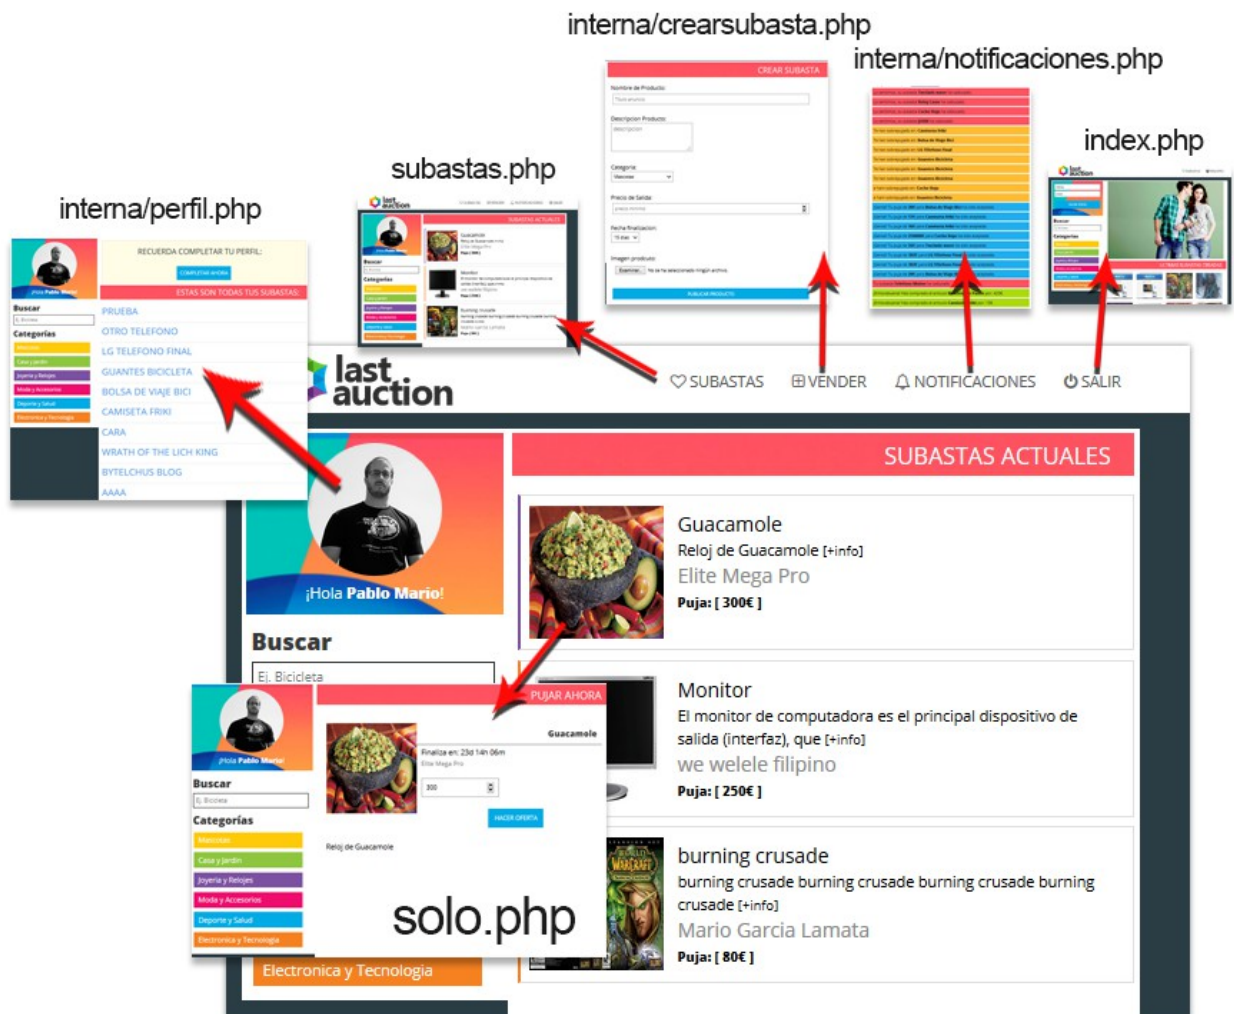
interna/crearsubasta.php

interna/notificaciones.php

index.php

subastas.php

interna/perfil.php

CREAR SUBASTA

Nombre de Producto

Descripcion Producto

Categoria

Precio de Salida

Fecha finalización

Imagen producto

PUBLICAR PRODUCTO

RECUERDA COMPLETAR TU PERFIL:

COMPLETAR AHORA

ESTAS SON TODAS TUS SUBASTAS:

PRUEBA

OTRO TELEFONO

LG TELEFONO FINAL

GUANTES BICICLETA

BOLSA DE VIAJE BICI

CAMISETA FRIKI

CARA

WRATH OF THE LICH KING

BYTELCHUS BLOG

AAAA

Buscar

Categorias

last auction

SUBASTAS VENDER NOTIFICACIONES SALIR

¡Hola Pablo Mario!

SUBASTAS ACTUALES

Guacamole

Reloj de Guacamole [+info]

Elite Mega Pro

Puja: [ 300€ ]

Buscar

Ej. Bicicleta

Monitor

El monitor de computadora es el principal dispositivo de salida (interfaz), que [+info]

we welele filipino

Puja: [ 250€ ]

burning crusade

burning crusade burning crusade burning crusade burning crusade [+info]

Mario Garcia Lamata

Puja: [ 80€ ]

PUJAR AHORA

Guacamole

Finaliza en: 23d 14h 06m

Elite Mega Pro

300

HACER OFERTA

Reloj de Guacamole

¡Hola Pablo Mario!

Buscar

Ej. Bicicleta

Categorías

Mascotas

Casa y Jardin

Joyeria y Relojes

Moda y Accesorios

Deporte y Salud

Electronica y Tecnologia

solo.php

Electronica y Tecnologia